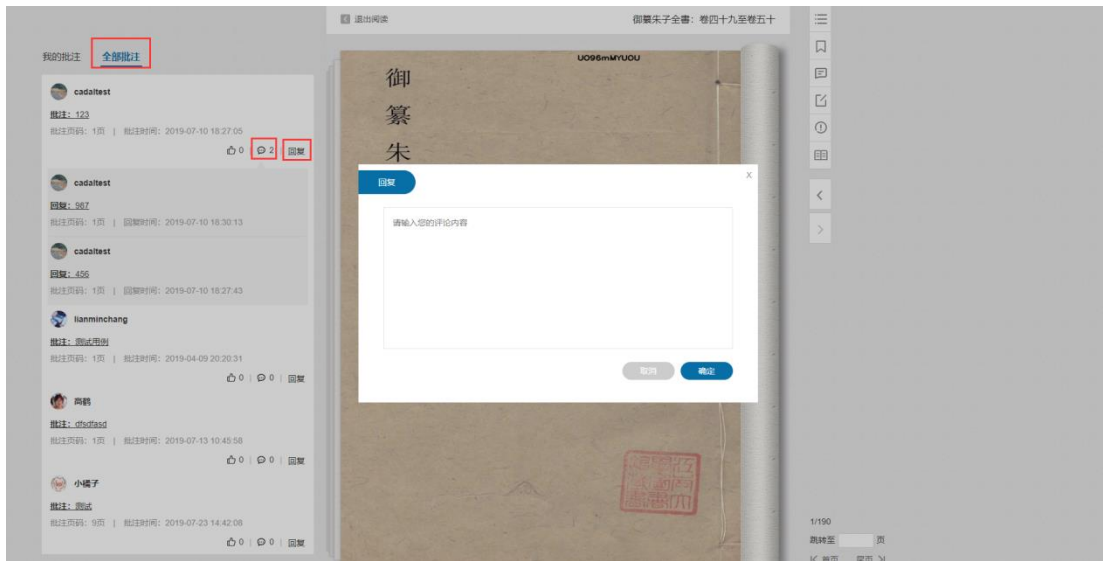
我的批注　全部批注

cadaltest
批注：123
批注页码：1页 | 批注时间：2019-07-10 18:27:05
0 | 2 | 回复

cadaltest
回复：987
批注页码：1页 | 回复时间：2019-07-10 18:30:13

cadaltest
回复：456
批注页码：1页 | 回复时间：2019-07-10 18:27:43

lianminchang
批注：测试用例
批注页码：1页 | 批注时间：2019-04-09 20:20:31
0 | 0 | 回复

高鹤
批注：dfsdfasd
批注页码：1页 | 批注时间：2019-07-13 10:45:58
0 | 0 | 回复

小橘子
批注：测试
批注页码：9页 | 批注时间：2019-07-23 14:42:08
0 | 0 | 回复

退出阅读　御纂朱子全書：卷四十九至卷五十

UO96mMYUOU
御
纂
朱

回复
x
请输入您的评论内容
取消　确定

1/190
跳转至　页
首页　尾页